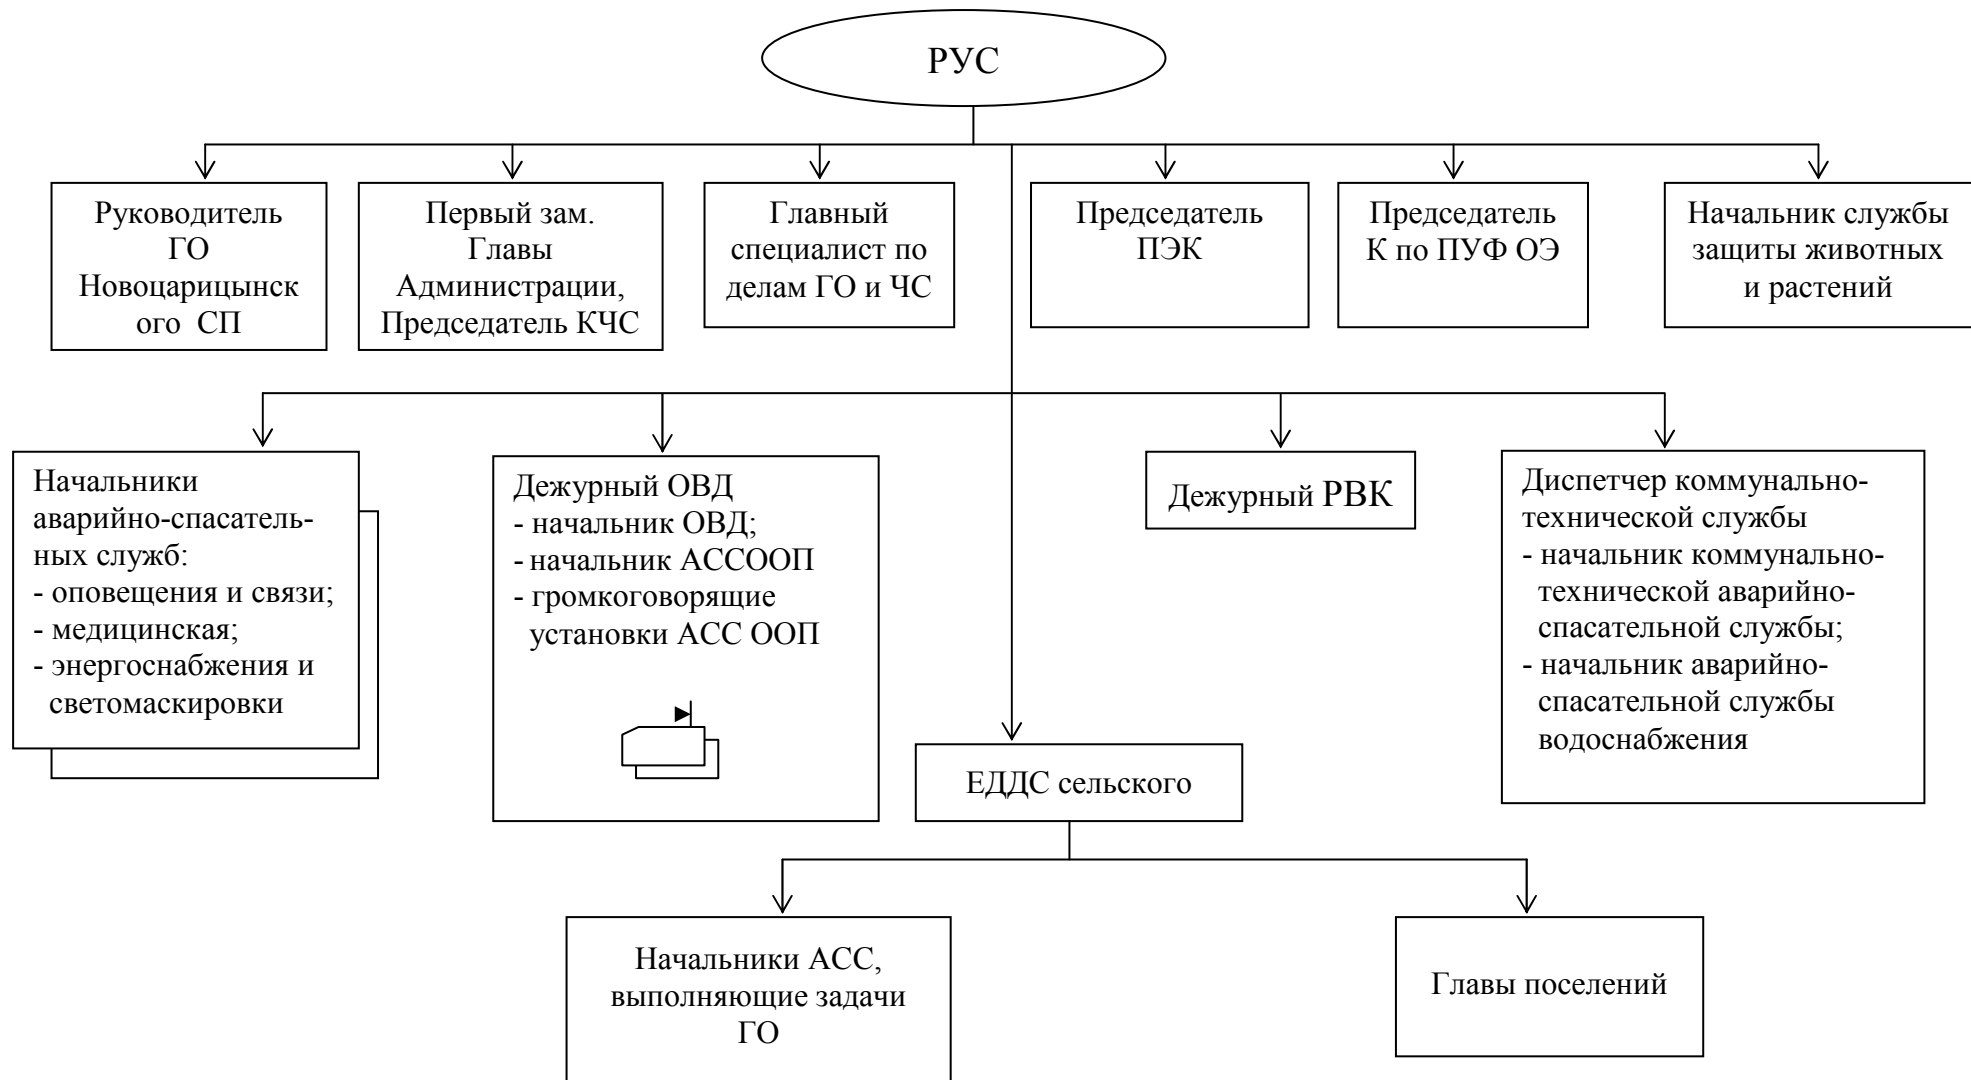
РУС

Руководитель ГО Новоцарицынского СП

Первый зам. Главы Администрации, Председатель КЧС

Главный специалист по делам ГО и ЧС

Председатель ПЭК

Председатель К по ПУФ ОЭ

Начальник службы защиты животных и растений

Начальники аварийно-спасательных служб:
- оповещения и связи;
- медицинская;
- энергоснабжения и светомаскировки

Дежурный ОВД
- начальник ОВД;
- начальник АССООП
- громкоговорящие установки АСС ООП

Дежурный РВК

Диспетчер коммунально-технической службы
- начальник коммунально-технической аварийно-спасательной службы;
- начальник аварийно-спасательной службы водоснабжения

ЕДДС сельского

Начальники АСС, выполняющие задачи ГО

Главы поселений